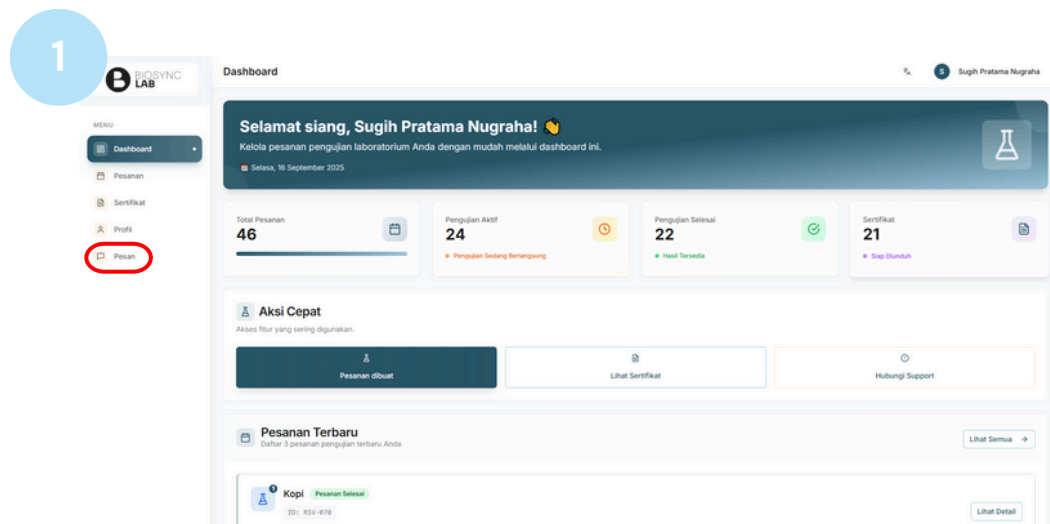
1

BIOSYNC LAB

MENU

Dashboard

Pesanan

Sertifikat

Profil

Pesan

Dashboard

S Sugih Pratama Nugraha

Selamat siang, Sugih Pratama Nugraha! 👋

Kelola pesanan pengujian laboratorium Anda dengan mudah melalui dashboard ini.

Selasa, 16 September 2025

Total Pesanan
46

Pengujian Aktif
24
Pengujian Sedang Berlangsung

Pengujian Selesai
22
Hasil Tersedia

Sertifikat
21
Siap Diunduh

Aksi Cepat

Akses fitur yang sering digunakan.

Pesanan dibuat

Lihat Sertifikat

Hubungi Support

Pesanan Terbaru

Daftar 3 pesanan pengujian terbaru Anda

Lihat Semua →

Kopi Pesanan Selesai

ID: RSV-070

Lihat Detail